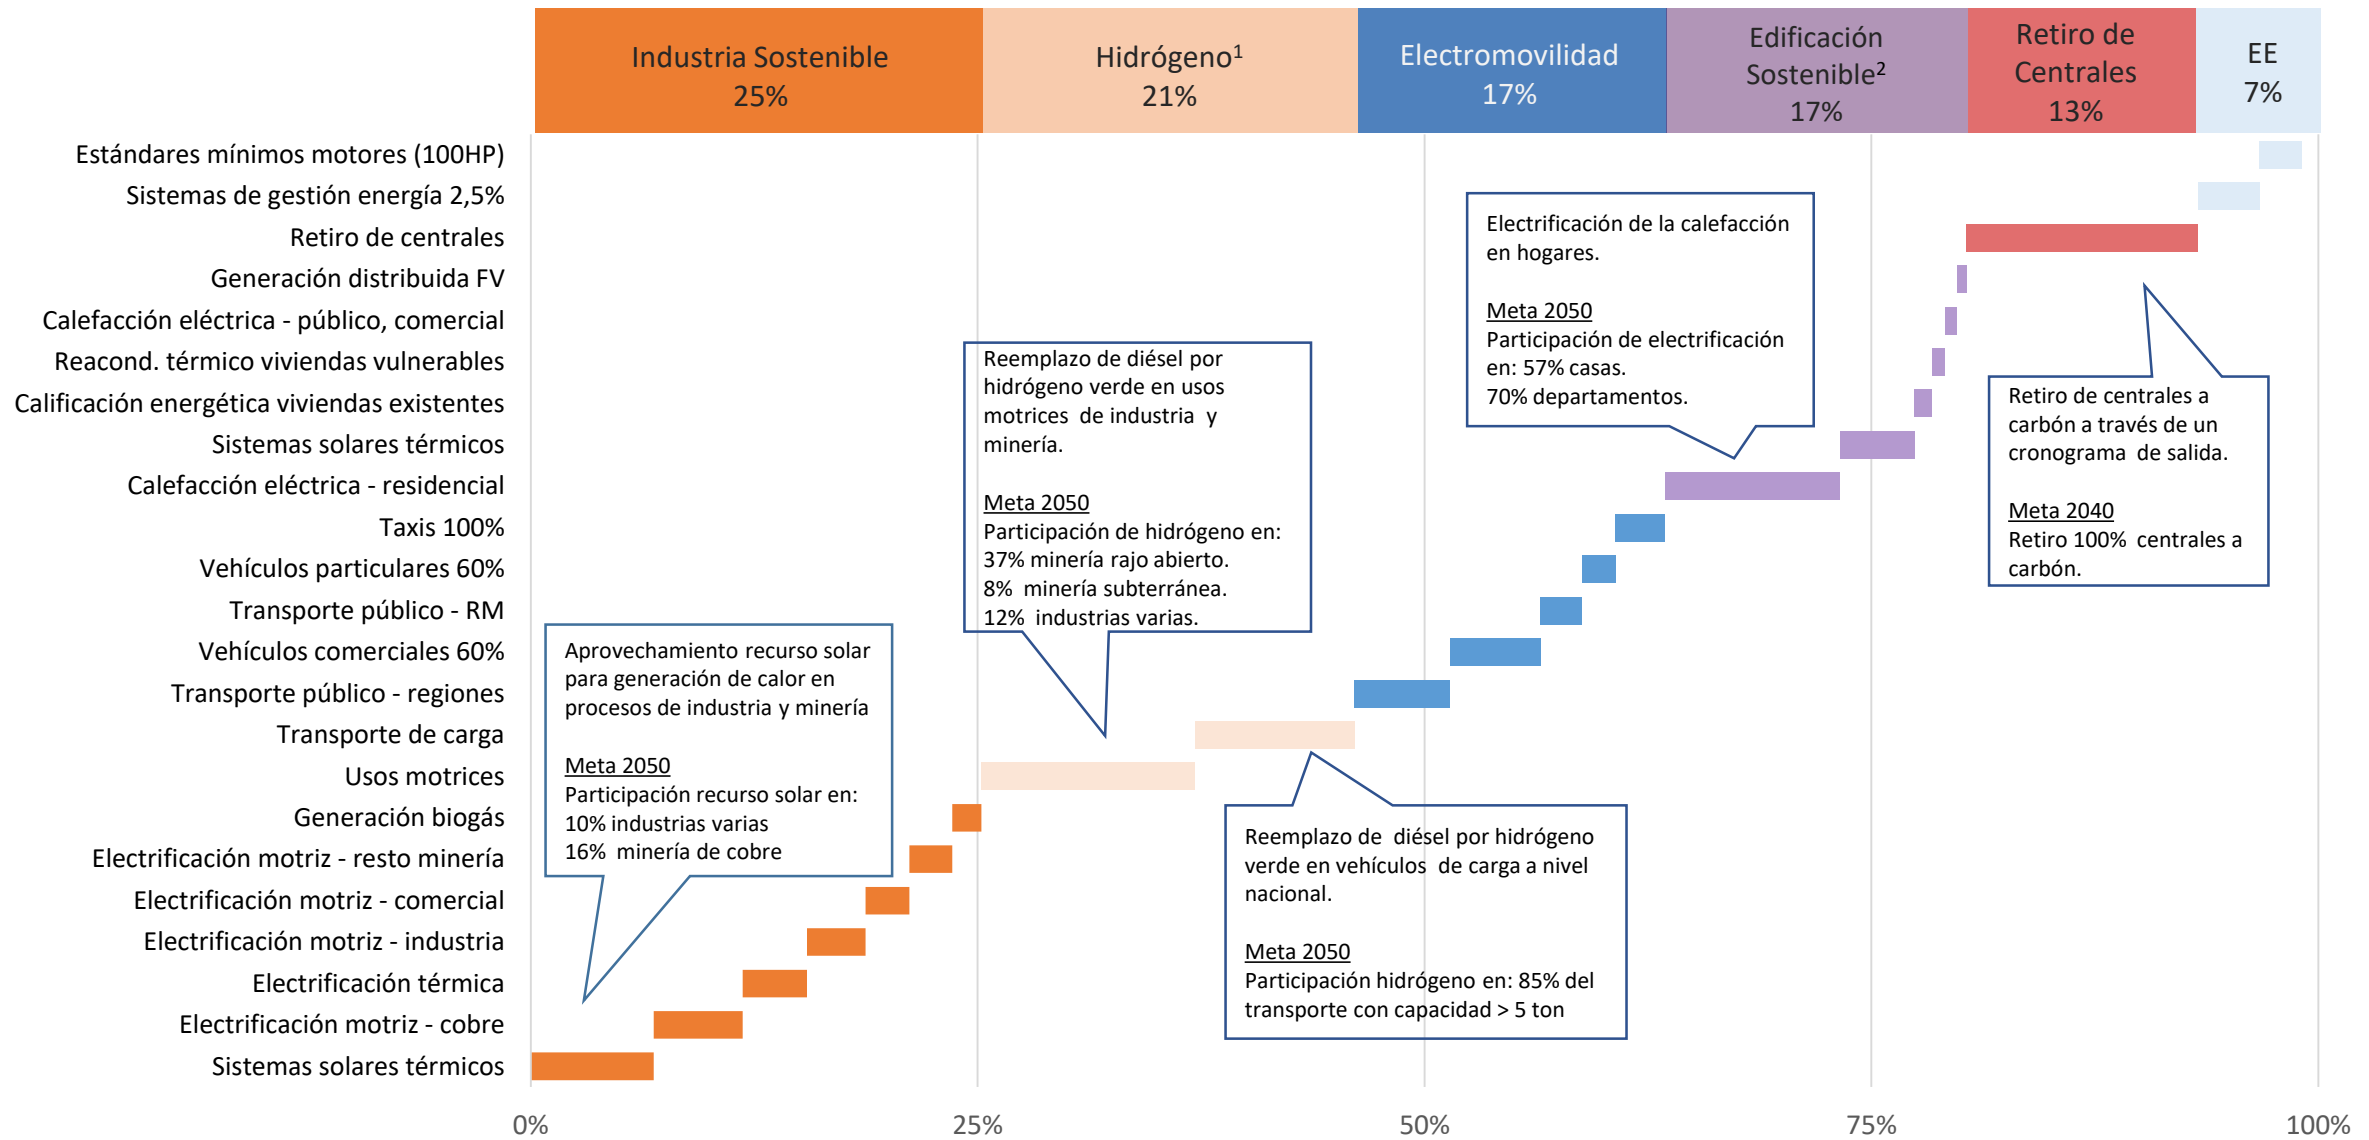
Industria Sostenible
25%

Hidrógeno$^1$
21%

Electromovilidad
17%

Edificación Sostenible$^2$
17%

Retiro de Centrales
13%

EE
7%

Estándares mínimos motores (100HP)
Sistemas de gestión energía 2,5%
Retiro de centrales
Generación distribuida FV
Calefacción eléctrica - público, comercial
Reacond. térmico viviendas vulnerables
Calificación energética viviendas existentes
Sistemas solares térmicos
Calefacción eléctrica - residencial
Taxis 100%
Vehículos particulares 60%
Transporte público - RM
Vehículos comerciales 60%
Transporte público - regiones
Transporte de carga
Usos motrices
Generación biogás
Electrificación motriz - resto minería
Electrificación motriz - comercial
Electrificación motriz - industria
Electrificación térmica
Electrificación motriz - cobre
Sistemas solares térmicos

Electrificación de la calefacción en hogares.

Meta 2050
Participación de electrificación en: 57% casas.
70% departamentos.

Reemplazo de diésel por hidrógeno verde en usos motrices de industria y minería.

Meta 2050
Participación de hidrógeno en:
37% minería rajo abierto.
8% minería subterránea.
12% industrias varias.

Retiro de centrales a carbón a través de un cronograma de salida.

Meta 2040
Retiro 100% centrales a carbón.

Aprovechamiento recurso solar para generación de calor en procesos de industria y minería

Meta 2050
Participación recurso solar en:
10% industrias varias
16% minería de cobre

Reemplazo de diésel por hidrógeno verde en vehículos de carga a nivel nacional.

Meta 2050
Participación hidrógeno en: 85% del transporte con capacidad > 5 ton

0%
25%
50%
75%
100%